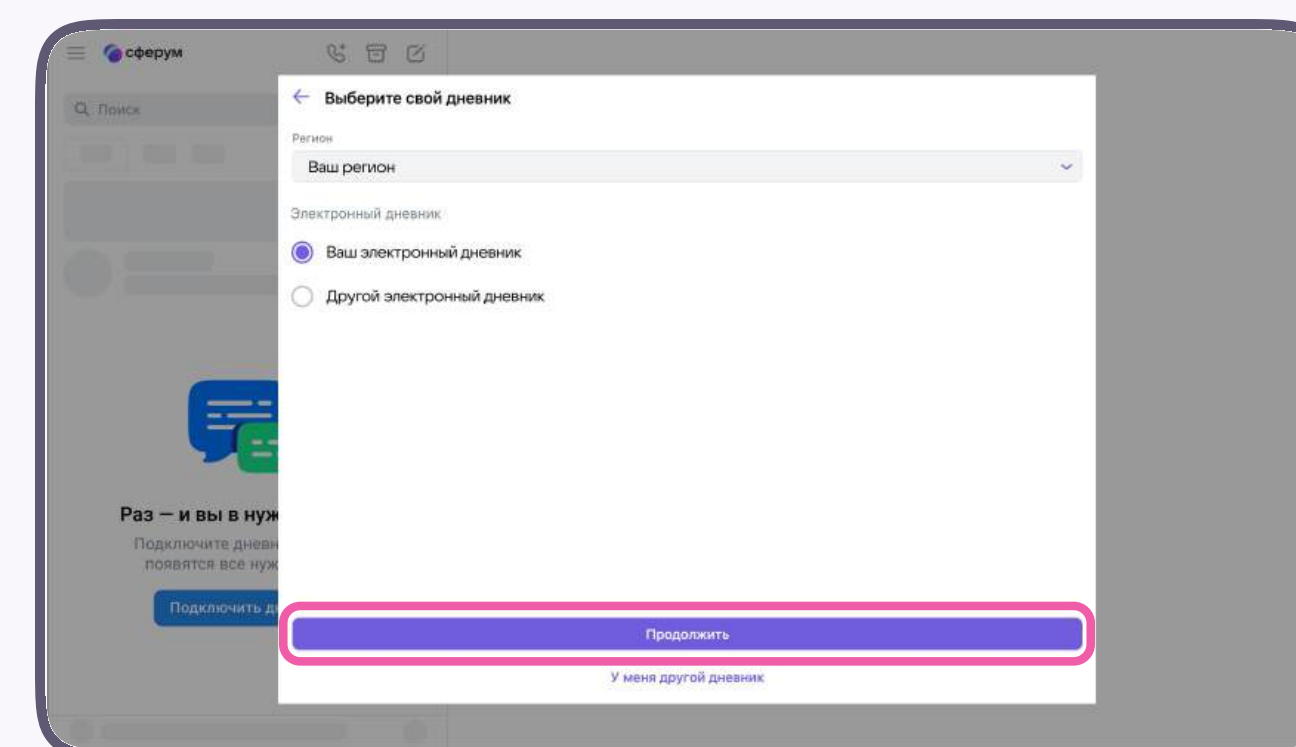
сферум

Поиск

Раз — и вы в нуж

Подключите дневн
появятся все нуж

Подключить д

Выберите свой дневник

Регион

Ваш регион

Электронный дневник

Ваш электронный дневник

Другой электронный дневник

Продолжить

У меня другой дневник